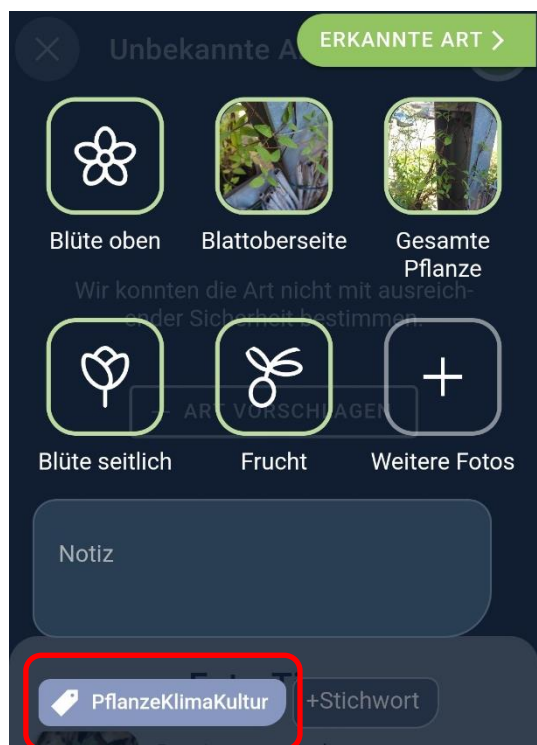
Unbekannte A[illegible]

ERKANNTE ART >

Blüte oben

Blattoberseite

Gesamte Pflanze

Wir konnten die Art nicht mit ausreichender Sicherheit bestimmen.

Blüte seitlich

Frucht

Weitere Fotos

+ ART VORSCHLAGEN

Notiz

PflanzeKlimaKultur

+Stichwort